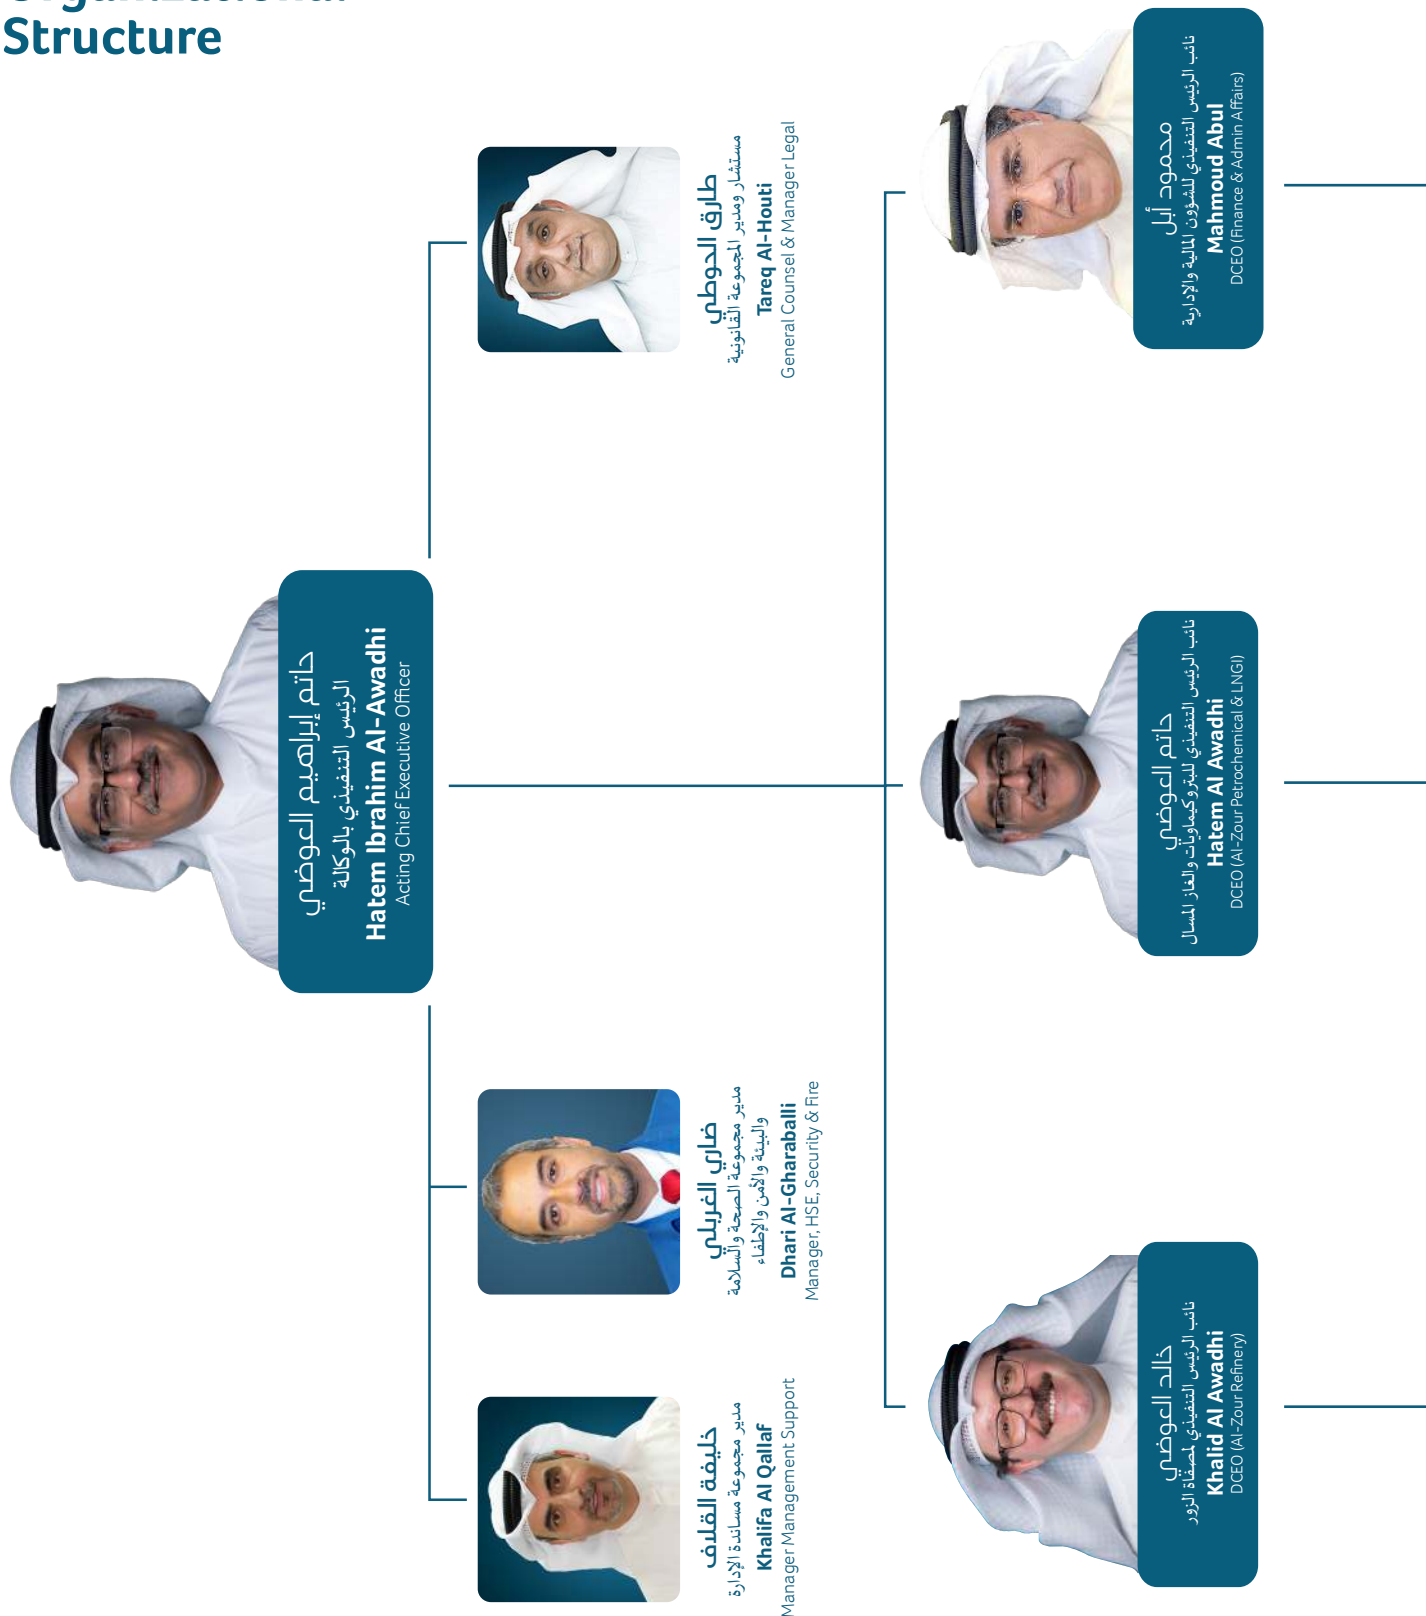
Organizational Structure

حاتم إبراهيم العوضي
الرئيس التنفيذي بالوكالة
Hatem Ibrahim Al-Awadhi
Acting Chief Executive Officer

طارق الحوطي
مستشار ومدير المجموعة القانونية
Tareq Al-Houti
General Counsel & Manager Legal

ضاري الغربلي
مدير مجموعة الصحة والسلامة والبيئة والأمن والإطفاء
Dhari Al-Gharaballi
Manager, HSE, Security & Fire

خليفة القلاف
مدير مجموعة مساندة الإدارة
Khalifa Al Qallaf
Manager Management Support

محمود أبل
نائب الرئيس التنفيذي للشؤون المالية والإدارية
Mahmoud Abul
DCEO (Finance & Admin Affairs)

حاتم العوضي
نائب الرئيس التنفيذي للبتروكيماويات والغاز المسال
Hatem Al Awadhi
DCEO (Al-Zour Petrochemical & LNGI)

خالد العوضي
نائب الرئيس التنفيذي لمصفاة الزور
Khalid Al Awadhi
DCEO (Al-Zour Refinery)